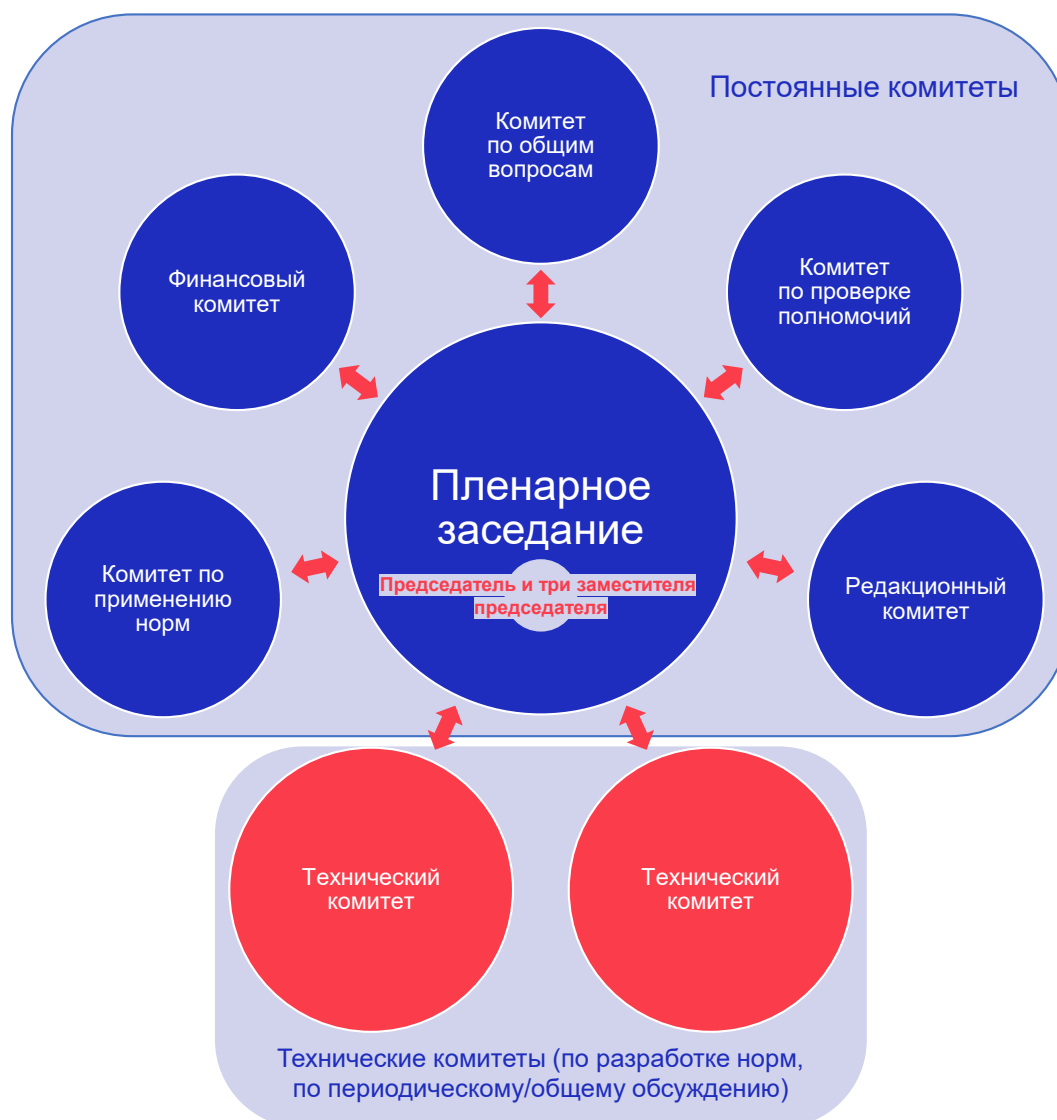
Постоянные комитеты

Комитет по общим вопросам

Финансовый комитет

Комитет по проверке полномочий

Пленарное заседание

Председатель и три заместителя председателя

Комитет по применению норм

Редакционный комитет

Технический комитет

Технический комитет

Технические комитеты (по разработке норм, по периодическому/общему обсуждению)